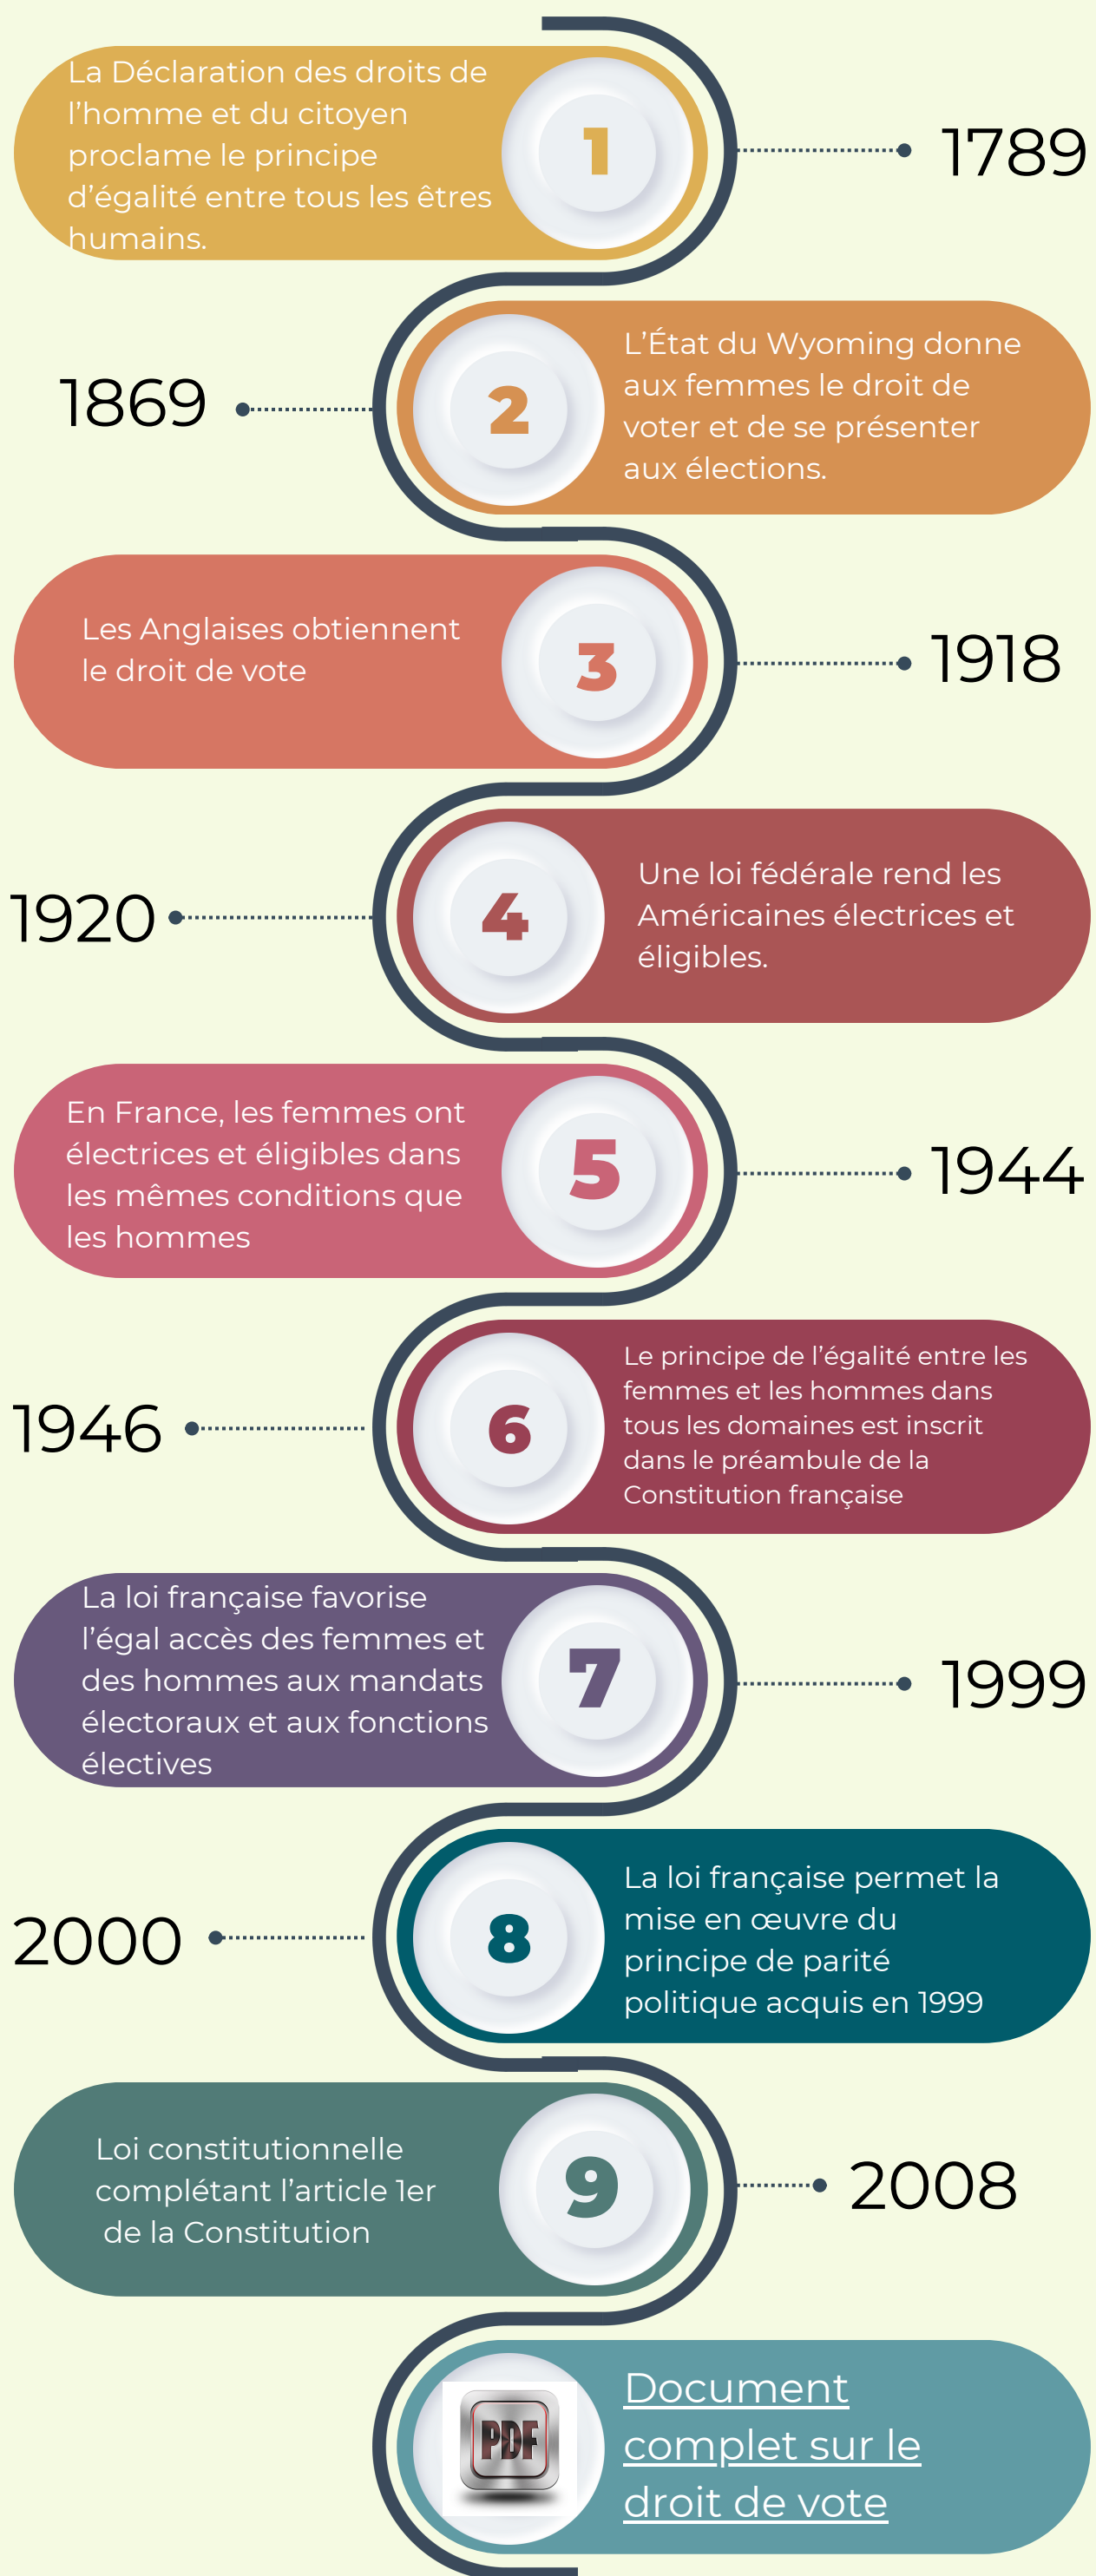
La Déclaration des droits de l'homme et du citoyen proclame le principe d'égalité entre tous les êtres humains.

1

1789

1869

2

L'État du Wyoming donne aux femmes le droit de voter et de se présenter aux élections.

Les Anglaises obtiennent le droit de vote

3

1918

1920

4

Une loi fédérale rend les Américaines électrices et éligibles.

En France, les femmes ont électrices et éligibles dans les mêmes conditions que les hommes

5

1944

1946

6

Le principe de l'égalité entre les femmes et les hommes dans tous les domaines est inscrit dans le préambule de la Constitution française

La loi française favorise l'égal accès des femmes et des hommes aux mandats électoraux et aux fonctions électives

7

1999

2000

8

La loi française permet la mise en œuvre du principe de parité politique acquis en 1999

Loi constitutionnelle complétant l'article 1er de la Constitution

9

2008

PDF

Document complet sur le droit de vote